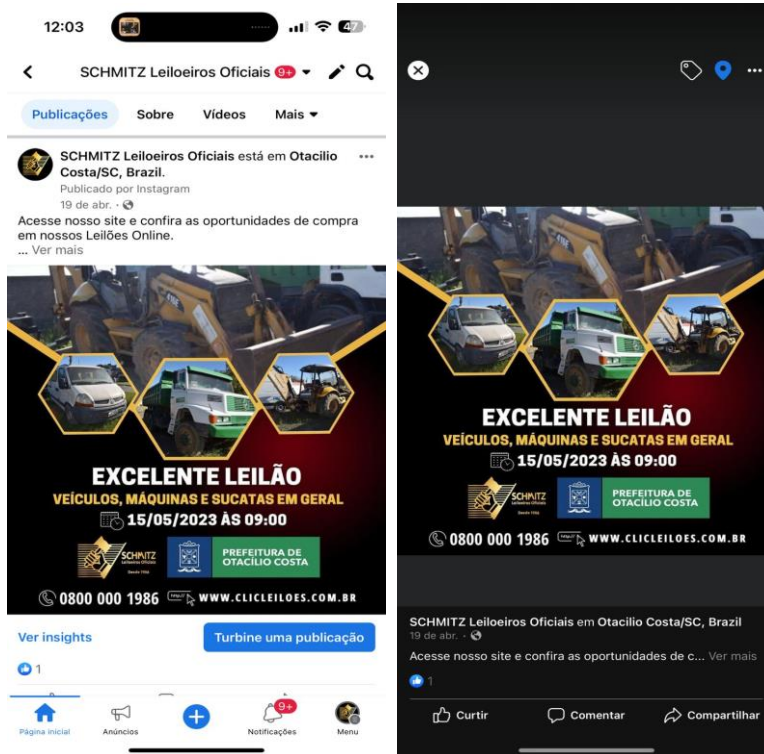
12:03 47

SCHMITZ Leiloeiros Oficiais 9+

Publicações Sobre Vídeos Mais

SCHMITZ Leiloeiros Oficiais está em Otacilio Costa/SC, Brazil.
Publicado por Instagram
19 de abr. ·

Acesse nosso site e confira as oportunidades de compra em nossos Leilões Online.
... Ver mais

EXCELENTE LEILÃO
VEÍCULOS, MÁQUINAS E SUCATAS EM GERAL
15/05/2023 ÀS 09:00
SCHMITZ Leiloeiros Oficiais Desde 1966
PREFEITURA DE OTACÍLIO COSTA
0800 000 1986 http:// WWW.CLICLEILOES.COM.BR

Ver insights
Turbine uma publicação
1

Página inicial Anúncios 9+ Notificações Menu

EXCELENTE LEILÃO
VEÍCULOS, MÁQUINAS E SUCATAS EM GERAL
15/05/2023 ÀS 09:00
SCHMITZ Leiloeiros Oficiais Desde 1966
PREFEITURA DE OTACÍLIO COSTA
0800 000 1986 http:// WWW.CLICLEILOES.COM.BR

SCHMITZ Leiloeiros Oficiais em Otacilio Costa/SC, Brazil
19 de abr. ·
Acesse nosso site e confira as oportunidades de c... Ver mais
1
Curtir Comentar Compartilhar